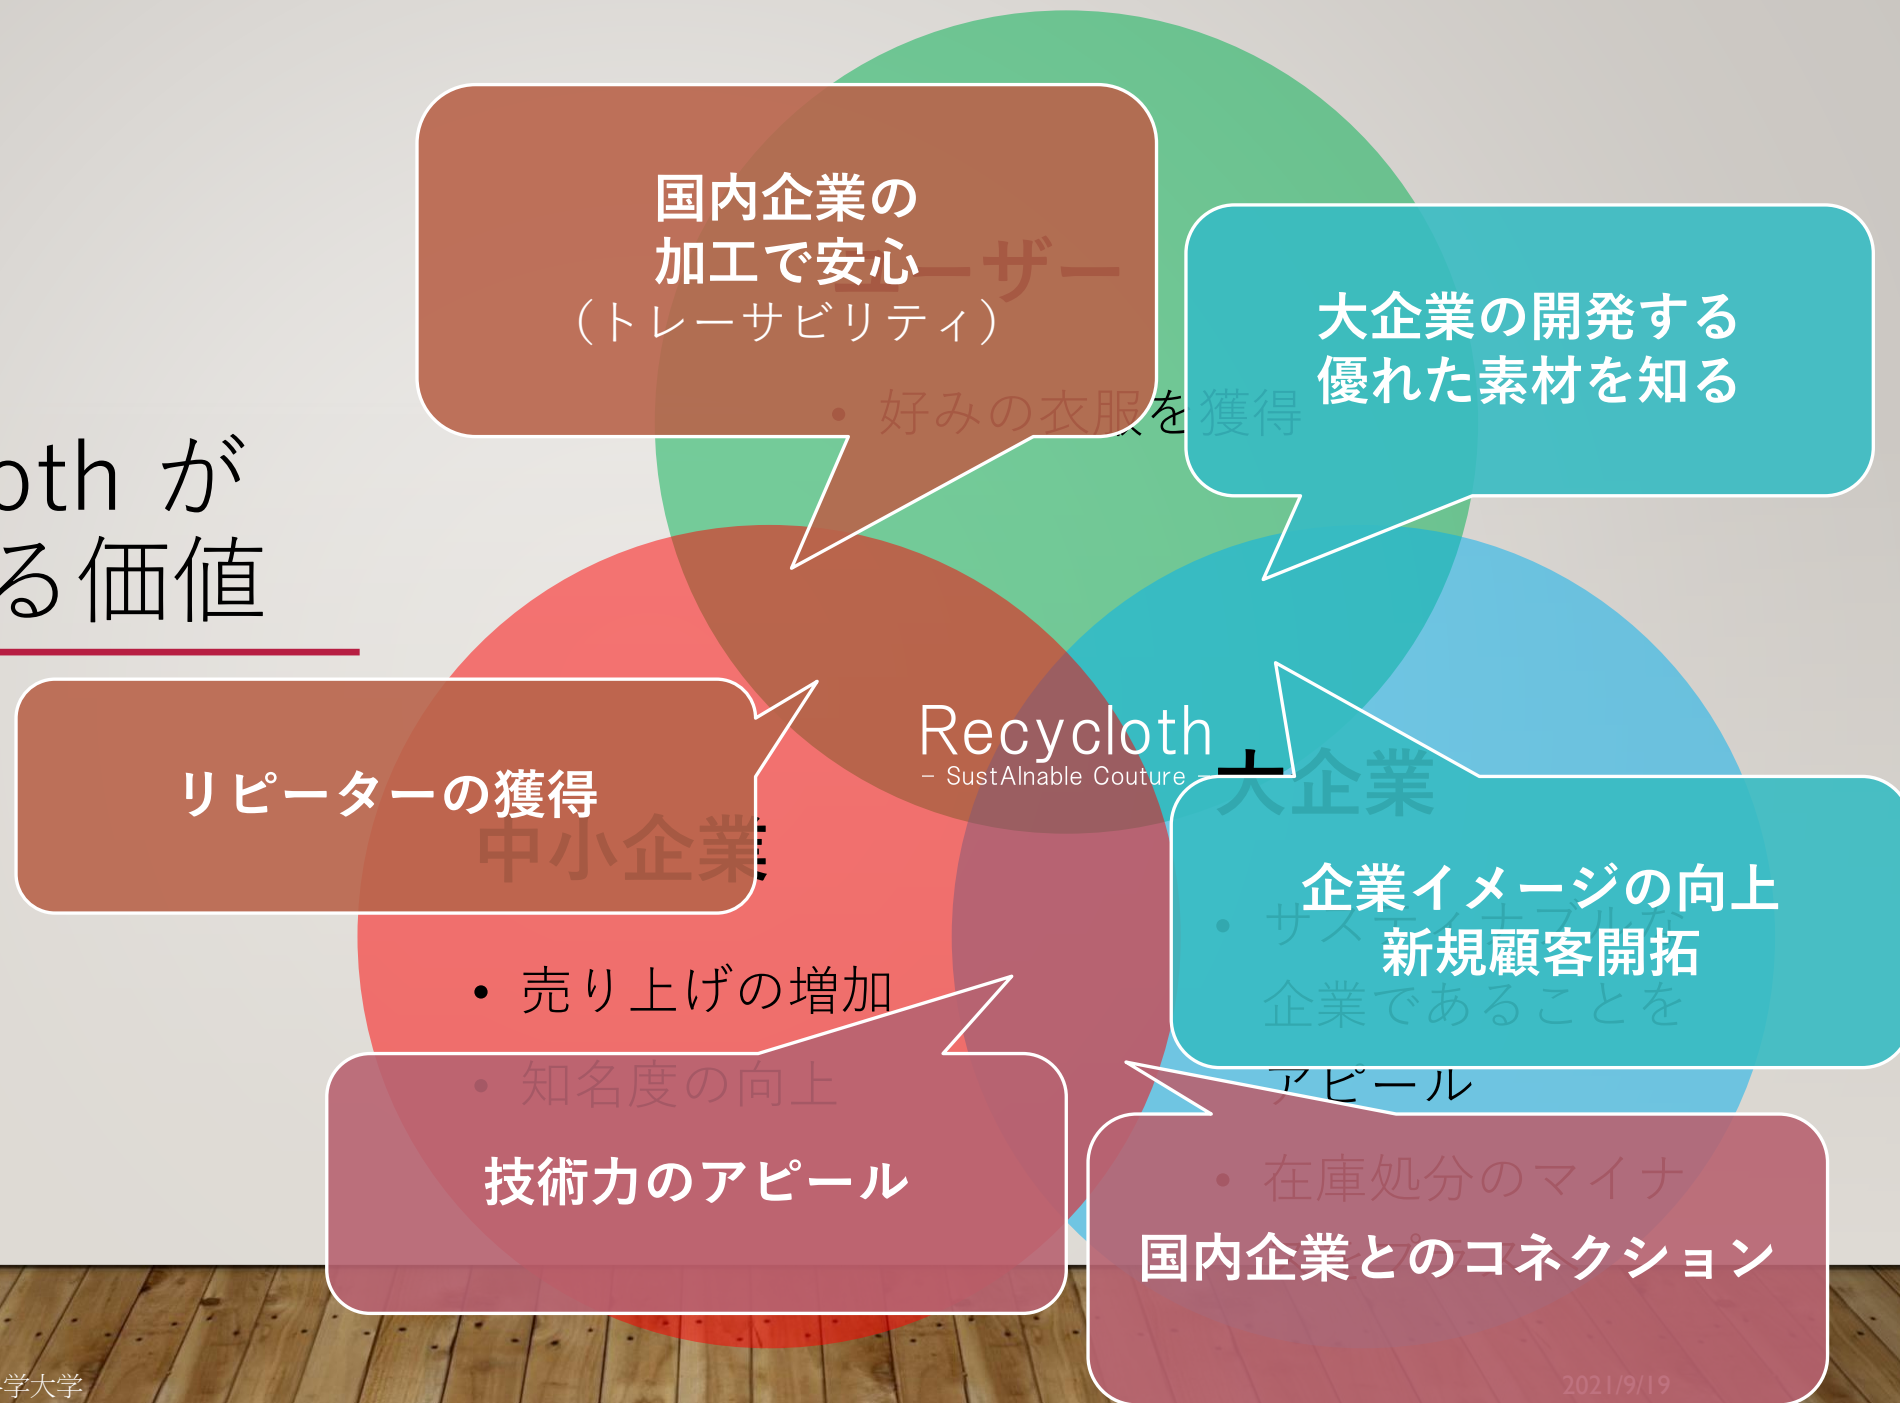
oth が
る価値

ユーザー

• 好みの衣服を獲得

国内企業の
加工で安心
（トレーサビリティ）

大企業の開発する
優れた素材を知る

Recycloth
– SustAInable Couture –

中小企業

リピーターの獲得

• 売り上げの増加
• 知名度の向上

大企業

企業イメージの向上
新規顧客開拓

• サステイナブルな企業であることをアピール
• 在庫処分のマイナ

技術力のアピール

国内企業とのコネクション

学大学

2021/9/19